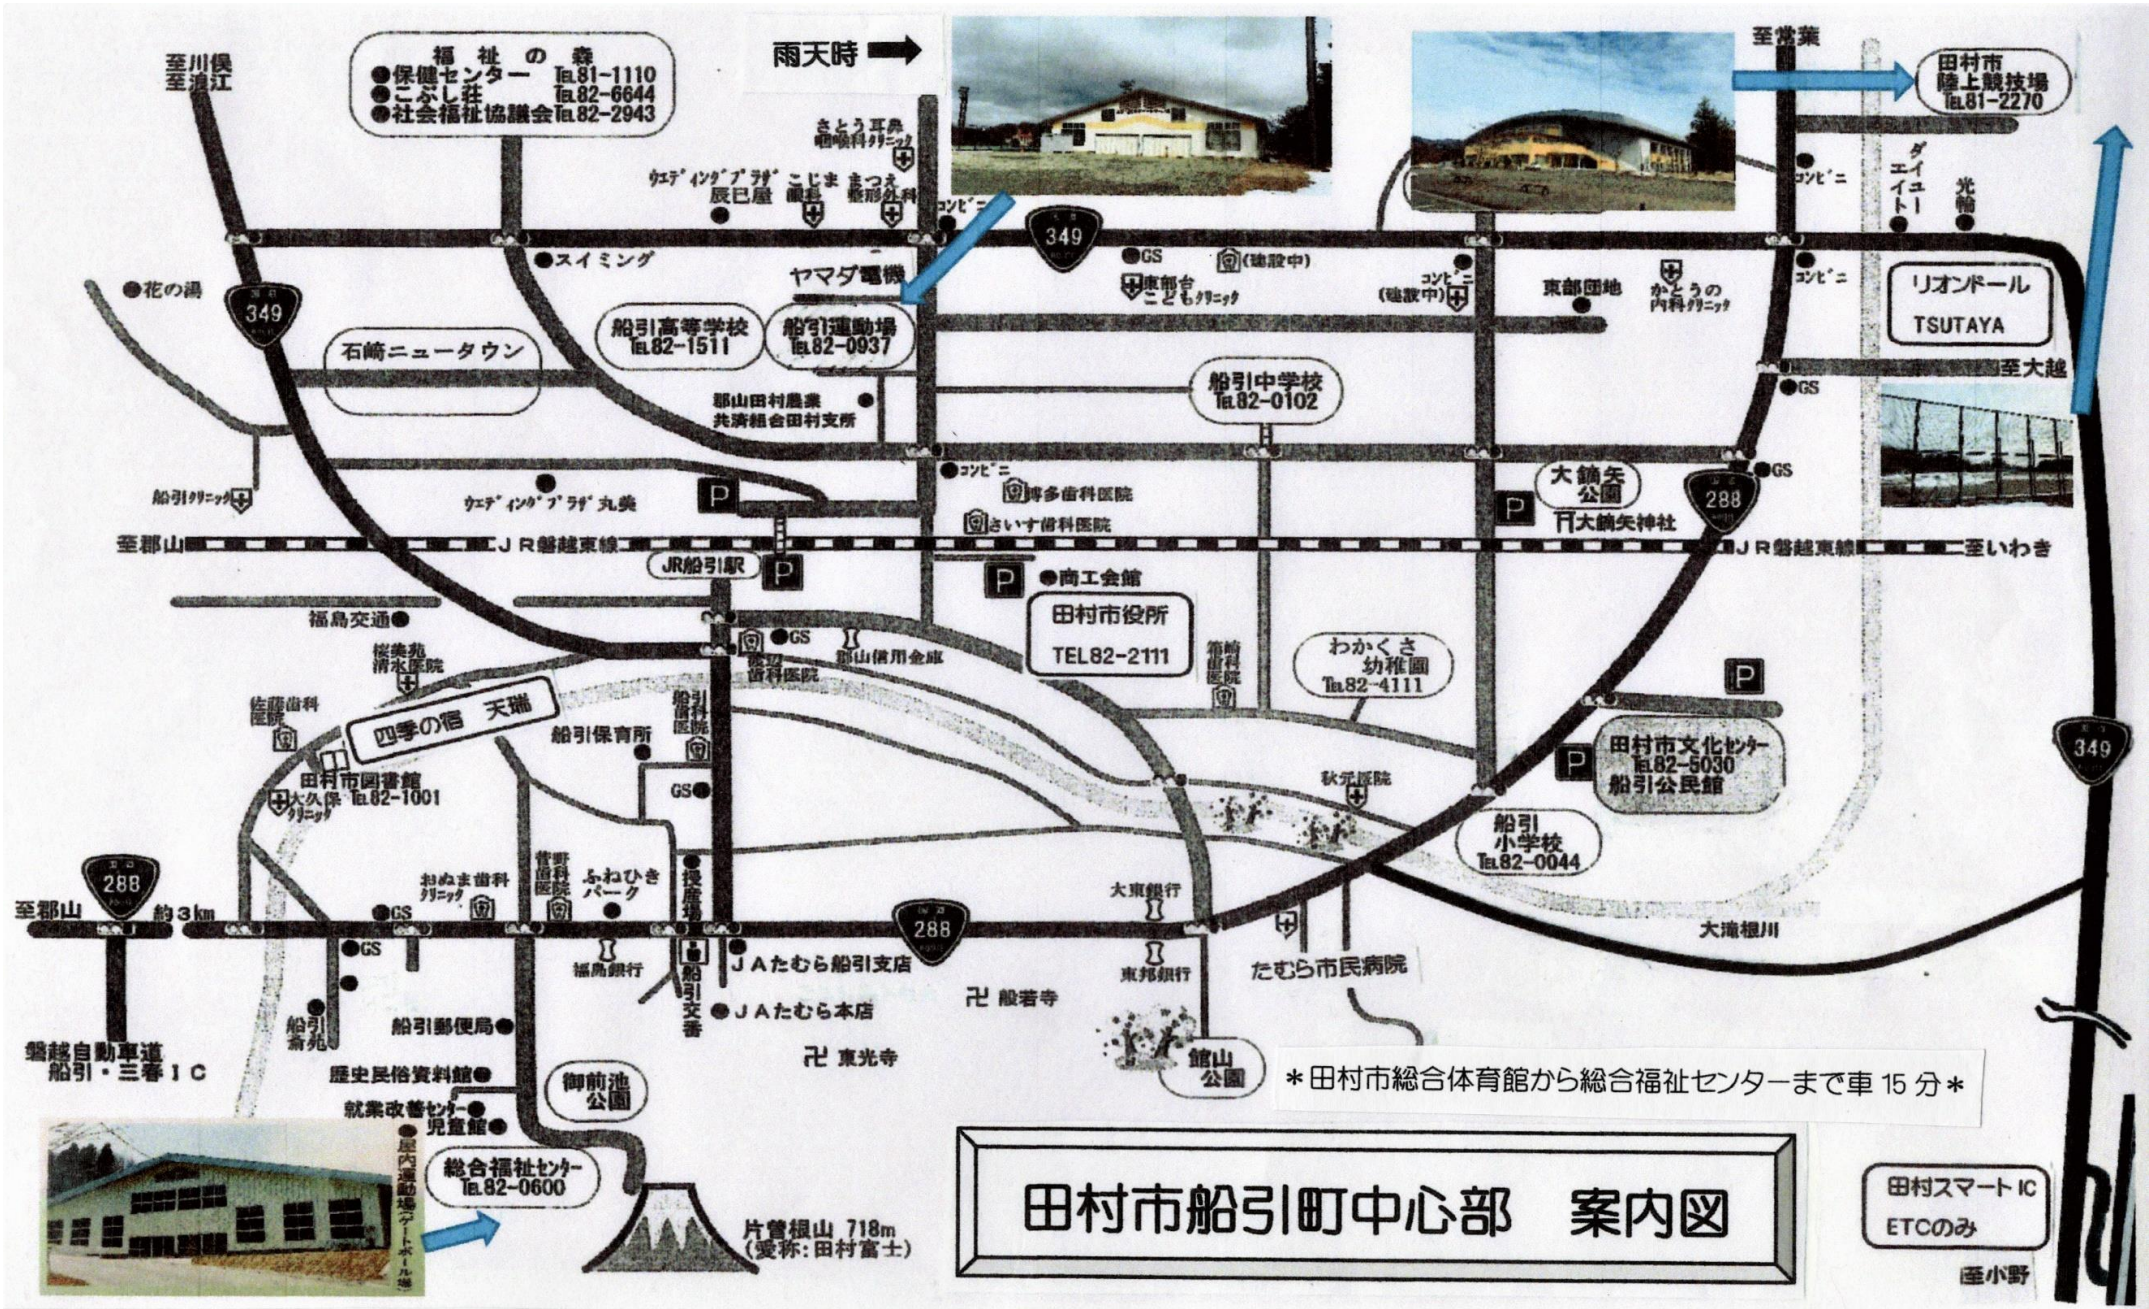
至川俣
至浪江

福祉の森
●保健センター TEL81-1110
●こぶし荘 TEL82-6644
●社会福祉協議会 TEL82-2943

雨天時

至常葉

田村市
陸上競技場
TEL81-2270

さとう耳鼻咽喉科クリニック
ウエディングプラザ 辰巳屋
こじま歯科
まつえ整形外科
コンビニ
349
GS
(建設中)
コンビニ
ダイエイトー
光輪

●スイミング
●花の湯
349
ヤマダ電機
東部台こどもクリニック
コンビニ
(建設中)
東部団地
かとうの内科クリニック
コンビニ
リオンドール
TSUTAYA

石崎ニュータウン
船引高等学校 TEL82-1511
船引運動場 TEL82-0937
船引中学校 TEL82-0102
至大越
GS

郡山田村農業共済組合田村支所
コンビニ
博多歯科医院
大鍋矢公園
GS
288
船引クリニック
ウエディングプラザ丸美
P
さいす歯科医院
P
大鍋矢神社

至郡山
JR磐越東線
JR磐越東線
至いわき

JR船引駅
P
P
●商工会館
福島交通
田村市役所
TEL82-2111
GS
郡山信用金庫
わかくさ幼稚園 TEL82-4111
桜美苑清水医院
歯科医院
箭内医院
P
佐藤歯科医院
四季の宿 天瑞
船引歯科医院
船引保育所
田村市図書館
大久保クリニック TEL82-1001
GS
秋元医院
田村市文化センター TEL82-5030
船引公民館
P
349

288
おぬま歯科クリニック
菅野眼科医院
ふねひきパーク
大東銀行
船引小学校 TEL82-0044
至郡山 約3km
GS
288
GS
福島銀行
JAたむら船引支店
東邦銀行
大滝根川
船引斎苑
船引交番
JAたむら本店
卍 般若寺
たむら市民病院
磐越自動車道 船引・三春IC
船引郵便局
卍 東光寺
館山公園
歴史民俗資料館
御前池公園
*田村市総合体育館から総合福祉センターまで車15分*
就業改善センター
児童館
屋内運動場(ゲートボール場)
総合福祉センター TEL82-0600
片曽根山 718m
(愛称：田村富士)

田村市船引町中心部 案内図

田村スマートIC
ETCのみ
至小野